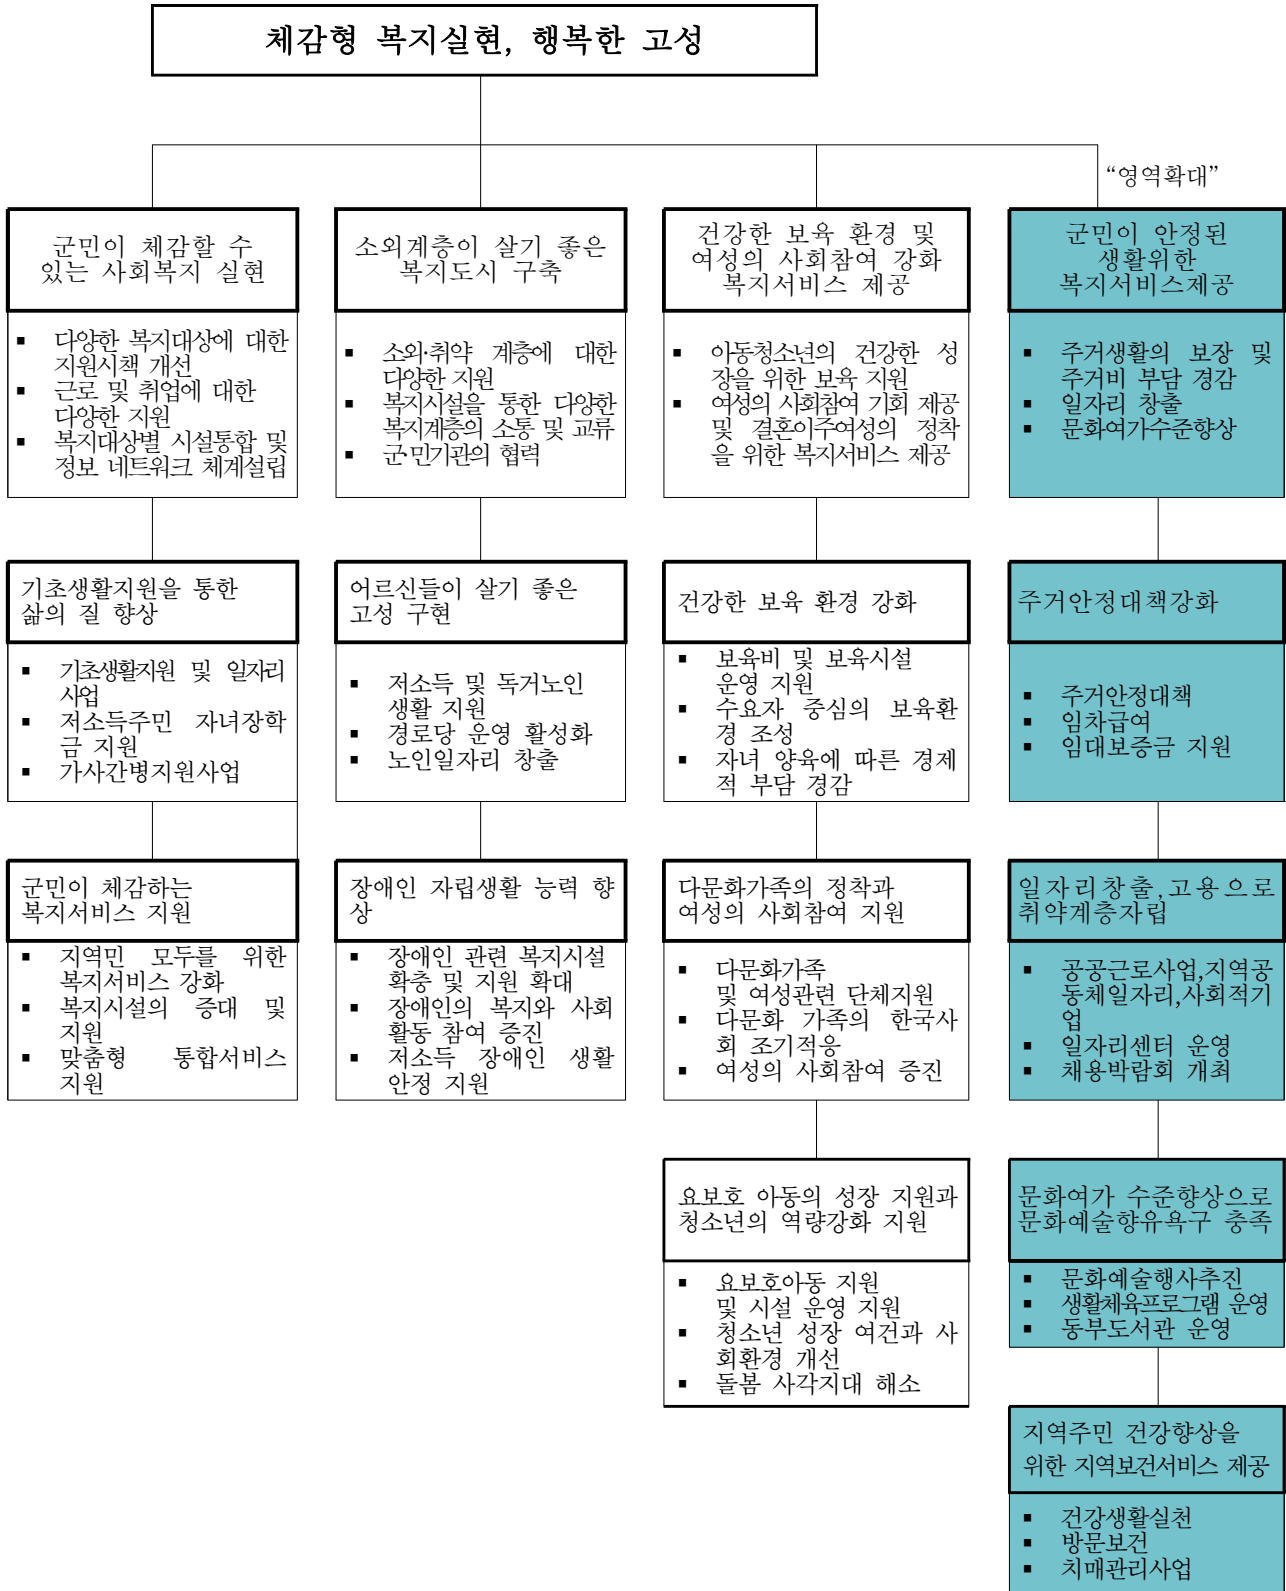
체감형 복지실현, 행복한 고성

“영역확대”

군민이 체감할 수 있는 사회복지 실현

- 다양한 복지대상에 대한 지원시책 개선
- 근로 및 취업에 대한 다양한 지원
- 복지대상별 시설통합 및 정보 네트워크 체계설립

소외계층이 살기 좋은 복지도시 구축

- 소외·취약 계층에 대한 다양한 지원
- 복지시설을 통한 다양한 복지계층의 소통 및 교류
- 군민기관의 협력

건강한 보육 환경 및 여성의 사회참여 강화 복지서비스 제공

- 아동청소년의 건강한 성장을 위한 보육 지원
- 여성의 사회참여 기회 제공 및 결혼이주여성의 정착을 위한 복지서비스 제공

군민이 안정된 생활위한 복지서비스제공

- 주거생활의 보장 및 주거비 부담 경감
- 일자리 창출
- 문화여가수준향상

기초생활지원을 통한 삶의 질 향상

- 기초생활지원 및 일자리 사업
- 저소득주민 자녀장학금 지원
- 가사간병지원사업

어르신들이 살기 좋은 고성 구현

- 저소득 및 독거노인 생활 지원
- 경로당 운영 활성화
- 노인일자리 창출

건강한 보육 환경 강화

- 보육비 및 보육시설 운영 지원
- 수요자 중심의 보육환경 조성
- 자녀 양육에 따른 경제적 부담 경감

주거안정대책강화

- 주거안정대책
- 임차급여
- 임대보증금 지원

군민이 체감하는 복지서비스 지원

- 지역민 모두를 위한 복지서비스 강화
- 복지시설의 증대 및 지원
- 맞춤형 통합서비스 지원

장애인 자립생활 능력 향상

- 장애인 관련 복지시설 확충 및 지원 확대
- 장애인의 복지와 사회활동 참여 증진
- 저소득 장애인 생활안정 지원

다문화가족의 정착과 여성의 사회참여 지원

- 다문화가족 및 여성관련 단체지원
- 다문화 가족의 한국사회 조기적응
- 여성의 사회참여 증진

일자리창출,고용으로 취약계층자립

- 공공근로사업,지역공동체일자리,사회적기업
- 일자리센터 운영
- 채용박람회 개최

요보호 아동의 성장 지원과 청소년의 역량강화 지원

- 요보호아동 지원 및 시설 운영 지원
- 청소년 성장 여건과 사회환경 개선
- 돌봄 사각지대 해소

문화여가 수준향상으로 문화예술향유욕구 충족

- 문화예술행사추진
- 생활체육프로그램 운영
- 동부도서관 운영

지역주민 건강향상을 위한 지역보건서비스 제공

- 건강생활실천
- 방문보건
- 치매관리사업